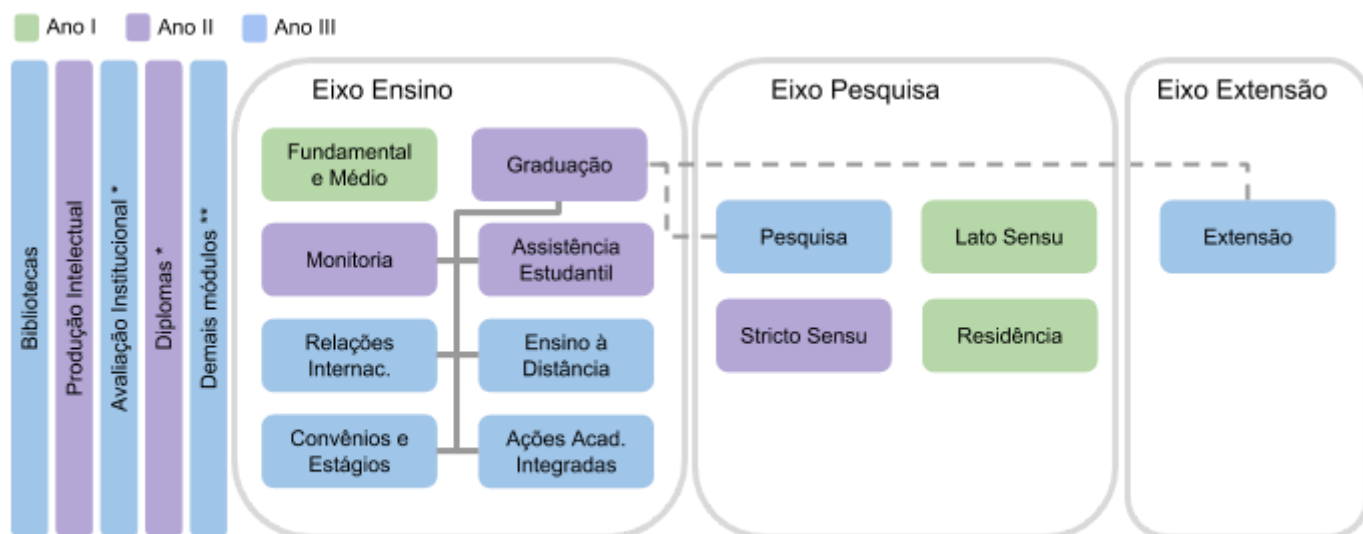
Ano I   Ano II   Ano III

Bibliotecas

Produção Intelectual

Avaliação Institucional *

Diplomas *

Demais módulos **

Eixo Ensino

Fundamental e Médio

Graduação

Monitoria

Assistência Estudantil

Relações Internac.

Ensino à Distância

Convênios e Estágios

Ações Acad. Integradas

Eixo Pesquisa

Pesquisa

Lato Sensu

Stricto Sensu

Residência

Eixo Extensão

Extensão